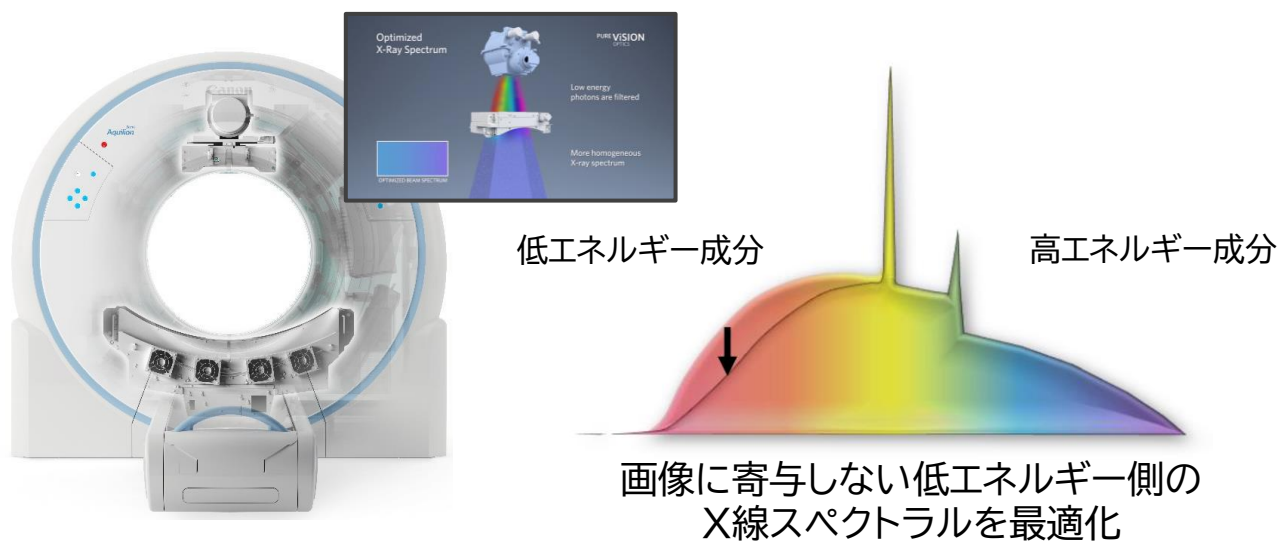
Aquilion

Optimized X-Ray Spectrum

PURE ViSION OPTICS

Canon

Low energy photons are filtered

More homogeneous X-ray spectrum

OPTIMIZED BEAM SPECTRUM

低エネルギー成分

高エネルギー成分

画像に寄与しない低エネルギー側の
X線スペクトラルを最適化